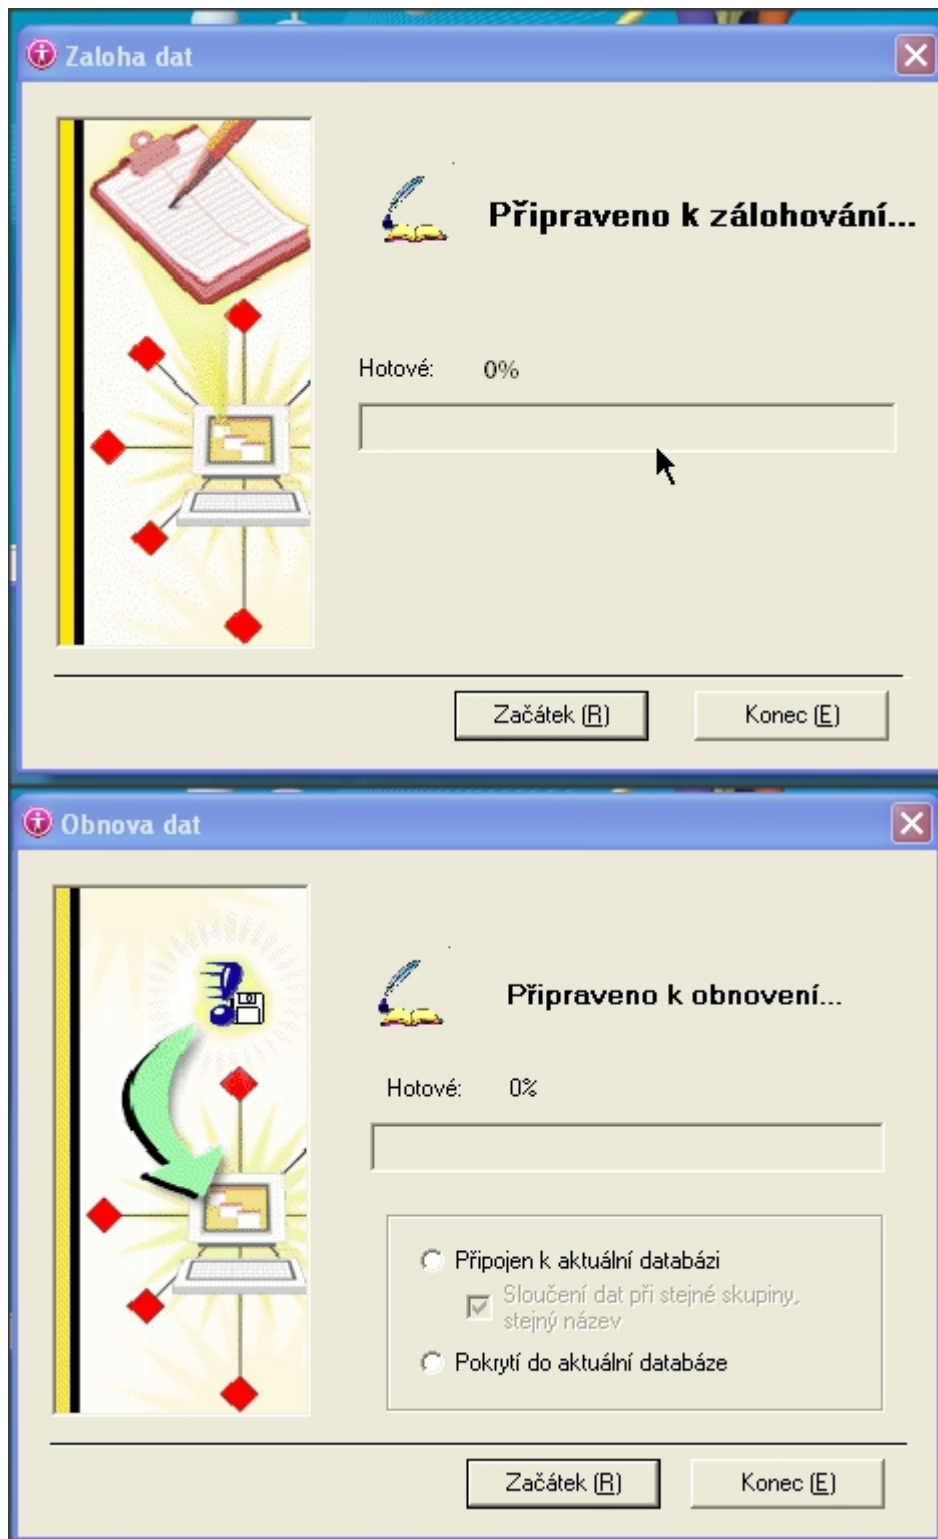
Zaloha dat

Připraveno k zálohování...

Hotové: 0%

Začátek (R)

Konec (E)

Obnova dat

Připraveno k obnovení...

Hotové: 0%

Připojen k aktuální databázi

Sloučení dat při stejné skupiny, stejný název

Pokrytí do aktuální databáze

Začátek (R)

Konec (E)